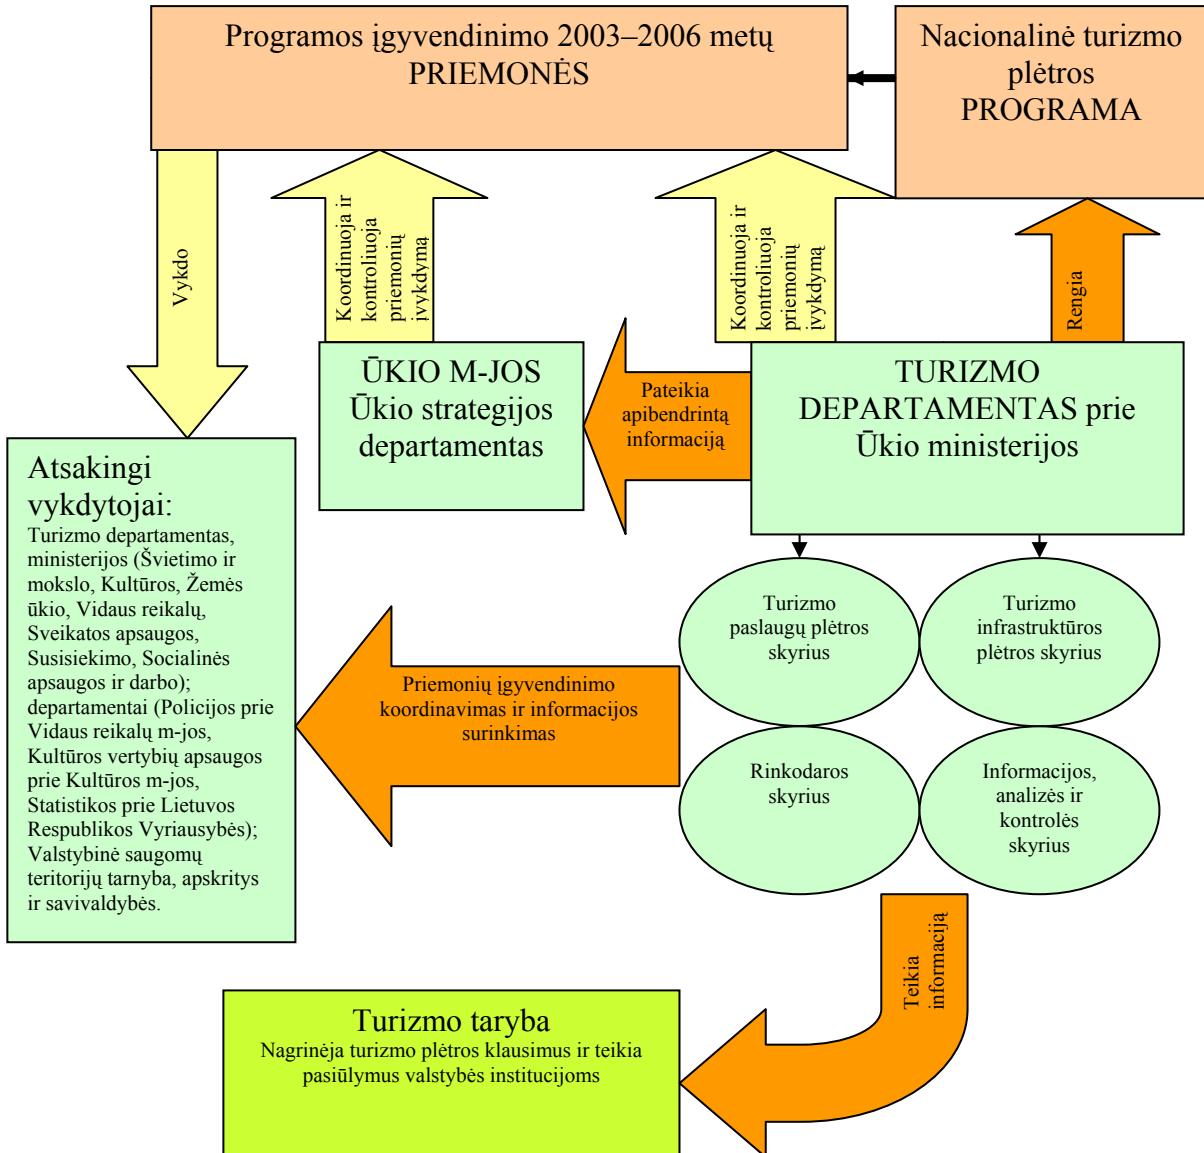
Programos įgyvendinimo 2003–2006 metų PRIEMONĖS

Nacionalinė turizmo plėtros PROGRAMA

Vykdo

Koordinuoja ir kontroliuoja priemonių įvykdymą

Koordinuoja ir kontroliuoja priemonių įvykdymą

Rengia

ŪKIO M-JOS Ūkio strategijos departamentas

Pateikia apibendrintą informaciją

TURIZMO DEPARTAMENTAS prie Ūkio ministerijos

Atsakingi vykdytojai:
Turizmo departamentas, ministerijos (Švietimo ir mokslo, Kultūros, Žemės ūkio, Vidaus reikalų, Sveikatos apsaugos, Susisiekimo, Socialinės apsaugos ir darbo); departamentai (Policijos prie Vidaus reikalų m-jos, Kultūros vertybių apsaugos prie Kultūros m-jos, Statistikos prie Lietuvos Respublikos Vyriausybės); Valstybinė saugomų teritorijų tarnyba, apskritys ir savivaldybės.

Turizmo paslaugų plėtros skyrius

Turizmo infrastruktūros plėtros skyrius

Priemonių įgyvendinimo koordinavimas ir informacijos surinkimas

Rinkodaros skyrius

Informacijos, analizės ir kontrolės skyrius

Teikia informaciją

Turizmo taryba
Nagrinėja turizmo plėtros klausimus ir teikia pasiūlymus valstybės institucijoms